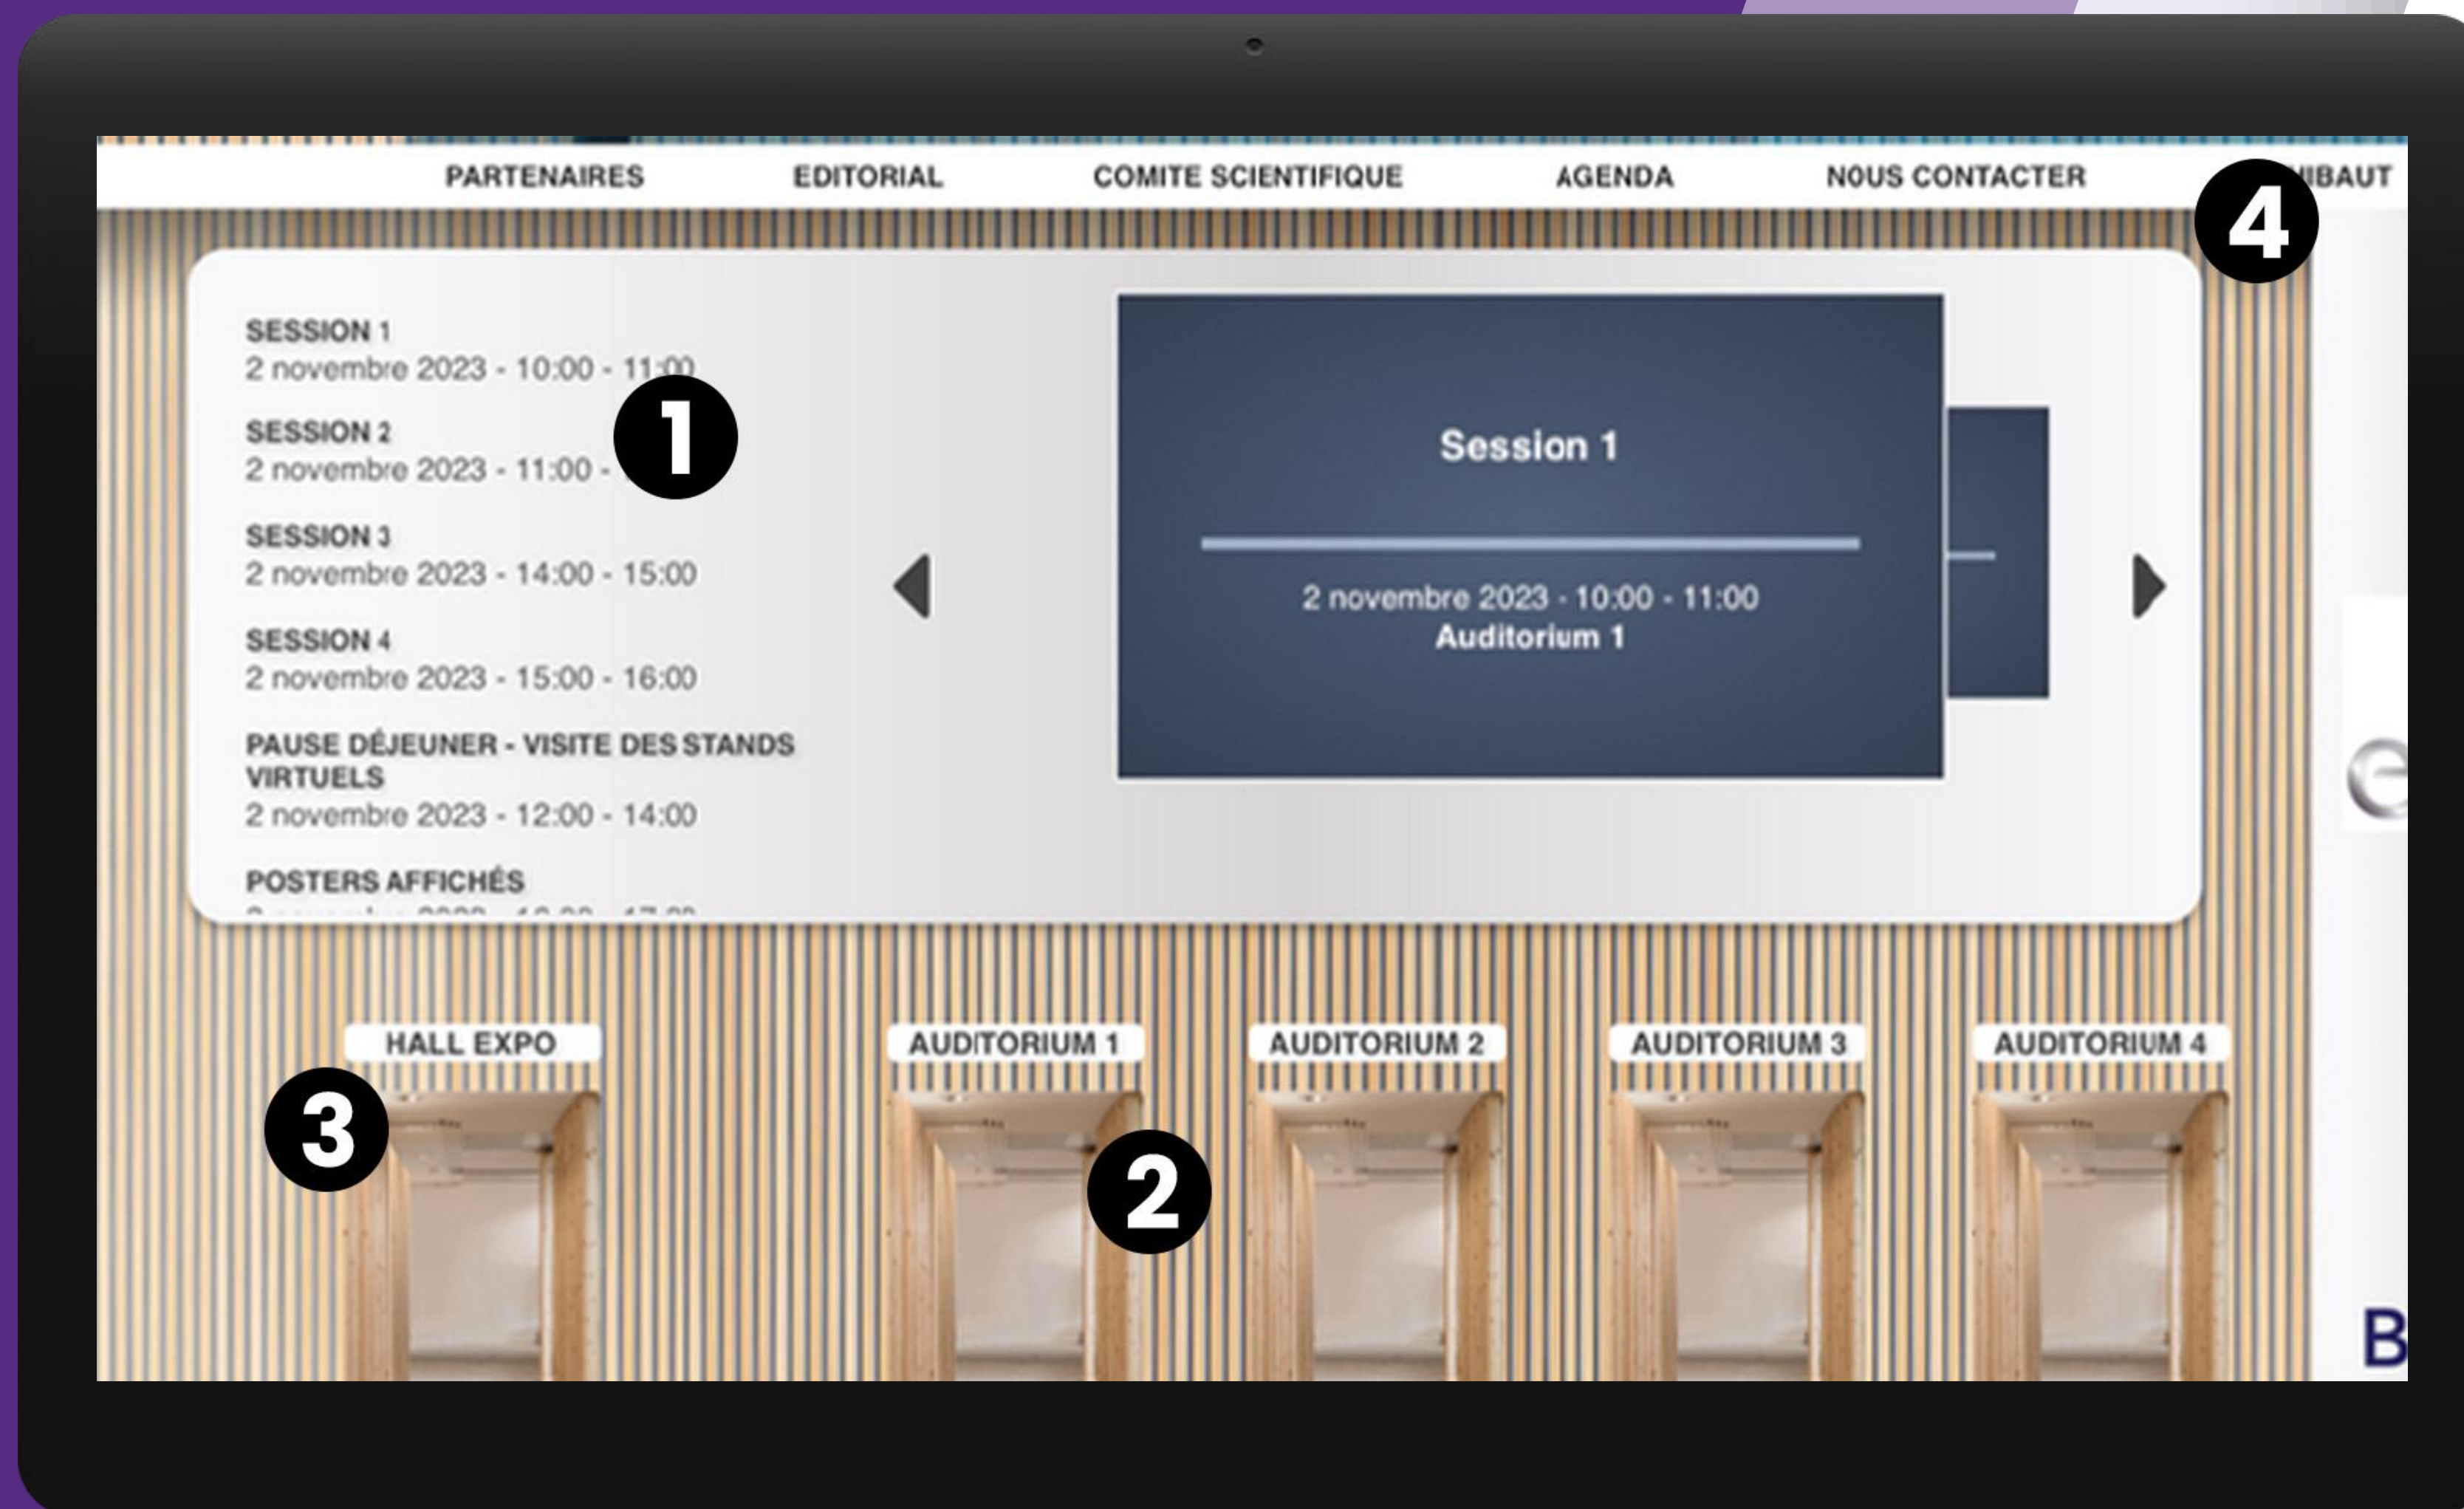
PARTENAIRES EDITORIAL COMITE SCIENTIFIQUE AGENDA NOUS CONTACTER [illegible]IBAUT

4

SESSION 1
2 novembre 2023 - 10:00 - 11:00

1

SESSION 2
2 novembre 2023 - 11:00 - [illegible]

SESSION 3
2 novembre 2023 - 14:00 - 15:00

SESSION 4
2 novembre 2023 - 15:00 - 16:00

PAUSE DÉJEUNER - VISITE DES STANDS VIRTUELS
2 novembre 2023 - 12:00 - 14:00

POSTERS AFFICHÉS
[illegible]

Session 1

2 novembre 2023 - 10:00 - 11:00
Auditorium 1

HALL EXPO AUDITORIUM 1 AUDITORIUM 2 AUDITORIUM 3 AUDITORIUM 4

3

2

B